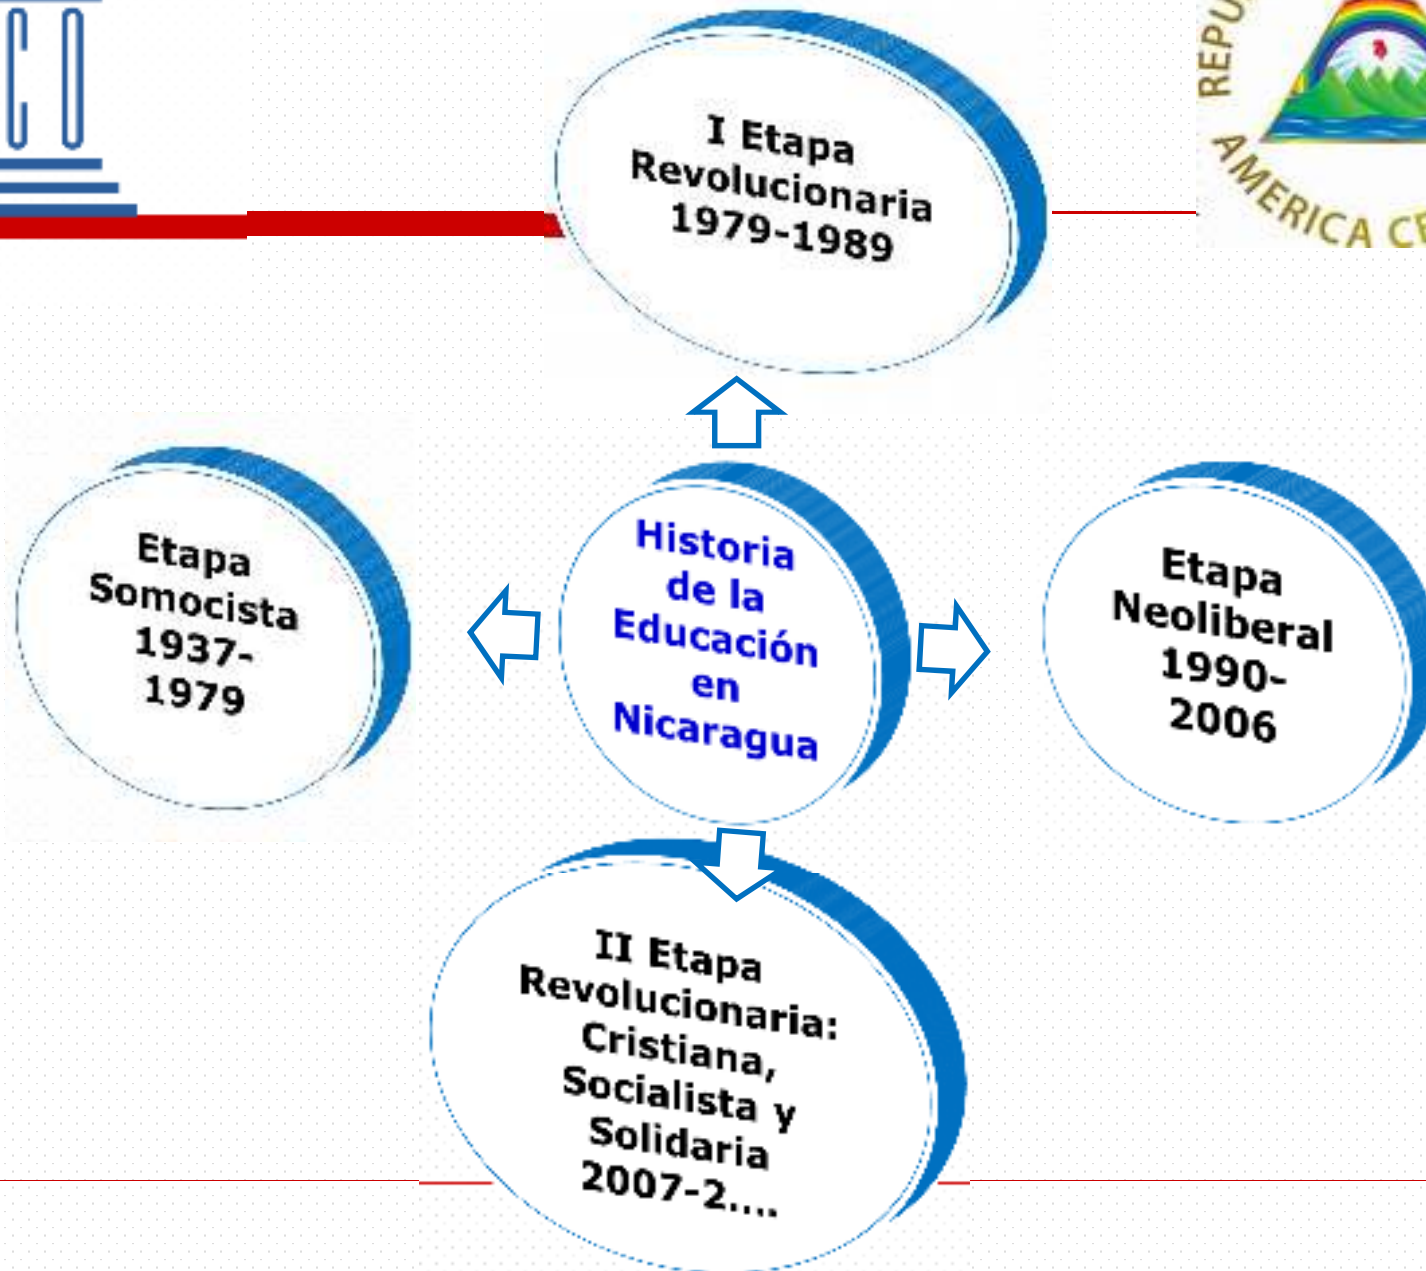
REPU

AMERICA C

I Etapa Revolucionaria 1979-1989

Etapa Somocista 1937-1979

Historia de la Educación en Nicaragua

Etapa Neoliberal 1990-2006

II Etapa Revolucionaria: Cristiana, Socialista y Solidaria 2007-2....